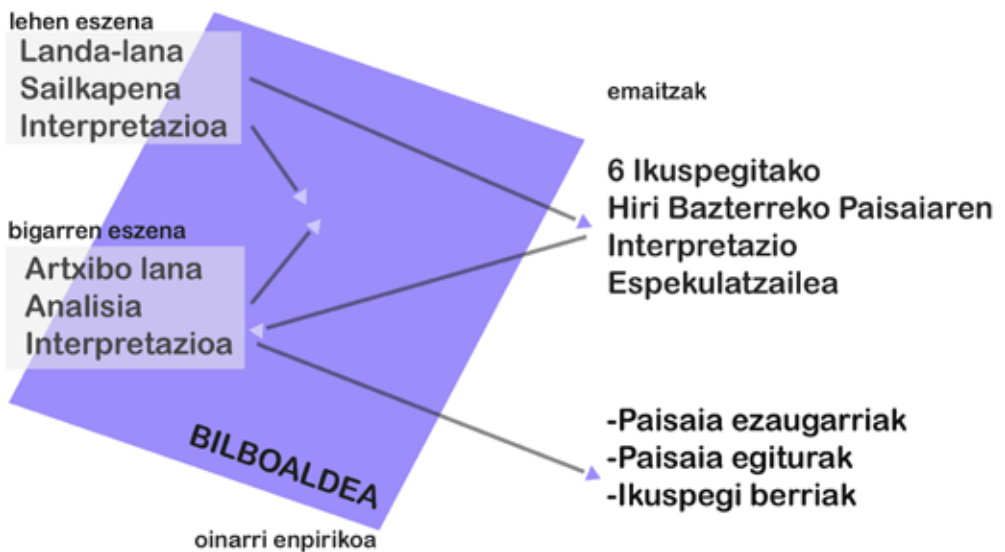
lehen eszena
Landa-lana
Sailkapena
Interpretazioa

emaitzak

6 Ikuspegitako
Hiri Bazterreko Paisaiaren
Interpretazio
Espekulatzailea

bigarren eszena
Artxibo lana
Analisia
Interpretazioa

-Paisaia ezaugarriak
-Paisaia egiturak
-Ikuspegi berriak

BILBOALDEA

oinarri enpirikoa